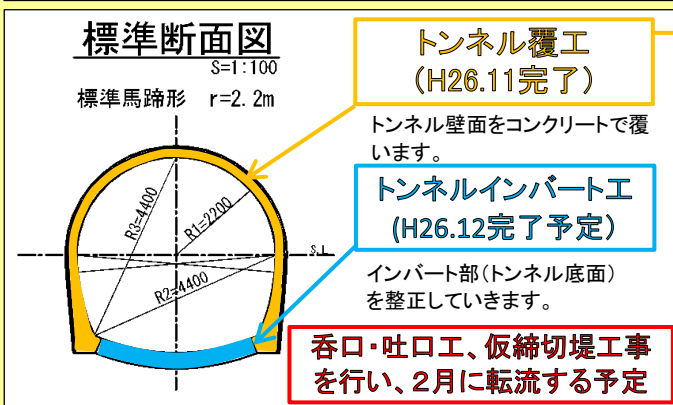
標準断面図
S=1:100
標準馬蹄形　r=2.2m

R3=4400
R1=2200
R2=4400
S.L

トンネル覆工
(H26.11完了)

トンネル壁面をコンクリートで覆います。

トンネルインバート工
(H26.12完了予定)

インバート部(トンネル底面)を整正していきます。

呑口・吐口工、仮締切堤工事を行い、2月に転流する予定